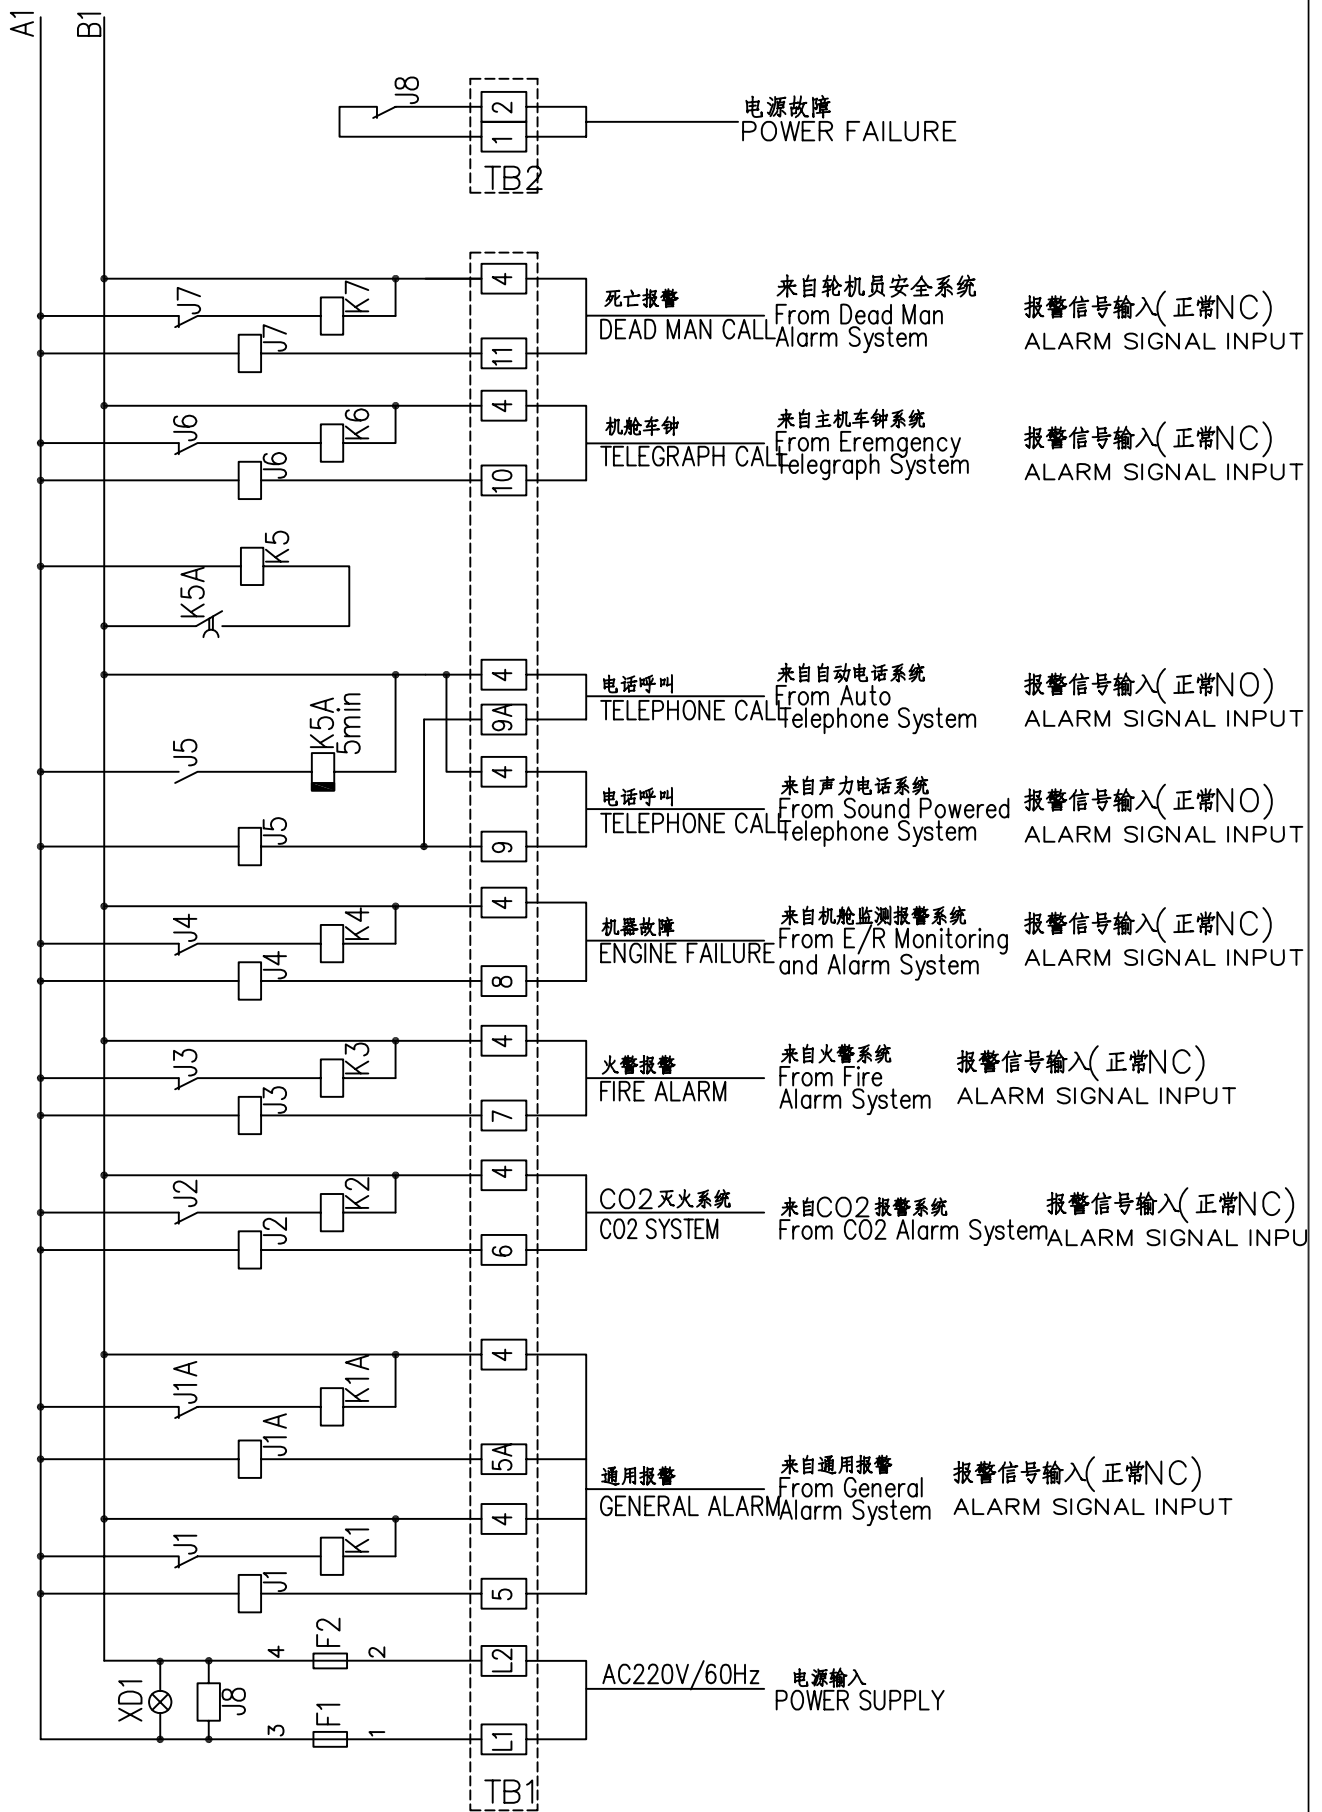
A1
B1
J8
2
1
TB2
电源故障
POWER FAILURE

4
J7
K7
J7
11
死亡报警
DEAD MAN CALL
来自轮机员安全系统
From Dead Man Alarm System
报警信号输入(正常NC)
ALARM SIGNAL INPUT

4
J6
K6
J6
10
机舱车钟
TELEGRAPH CALL
来自主机车钟系统
From Eremgency Telegraph System
报警信号输入(正常NC)
ALARM SIGNAL INPUT

K5
K5A

4
9A
J5
K5A 5min
电话呼叫
TELEPHONE CALL
来自自动电话系统
From Auto Telephone System
报警信号输入(正常NO)
ALARM SIGNAL INPUT

4
J5
9
电话呼叫
TELEPHONE CALL
来自声力电话系统
From Sound Powered Telephone System
报警信号输入(正常NO)
ALARM SIGNAL INPUT

4
J4
K4
J4
8
机器故障
ENGINE FAILURE
来自机舱监测报警系统
From E/R Monitoring and Alarm System
报警信号输入(正常NC)
ALARM SIGNAL INPUT

4
J3
K3
J3
7
火警报警
FIRE ALARM
来自火警系统
From Fire Alarm System
报警信号输入(正常NC)
ALARM SIGNAL INPUT

4
J2
K2
J2
6
CO2 灭火系统
CO2 SYSTEM
来自CO2报警系统
From CO2 Alarm System
报警信号输入(正常NC)
ALARM SIGNAL INPU

4
J1A
K1A
J1A
5A
4
J1
K1
J1
5
通用报警
GENERAL ALARM
来自通用报警
From General Alarm System
报警信号输入(正常NC)
ALARM SIGNAL INPUT

XD1
J8
4
F2
2
L2
3
F1
1
L1
AC220V/60Hz
电源输入
POWER SUPPLY
TB1